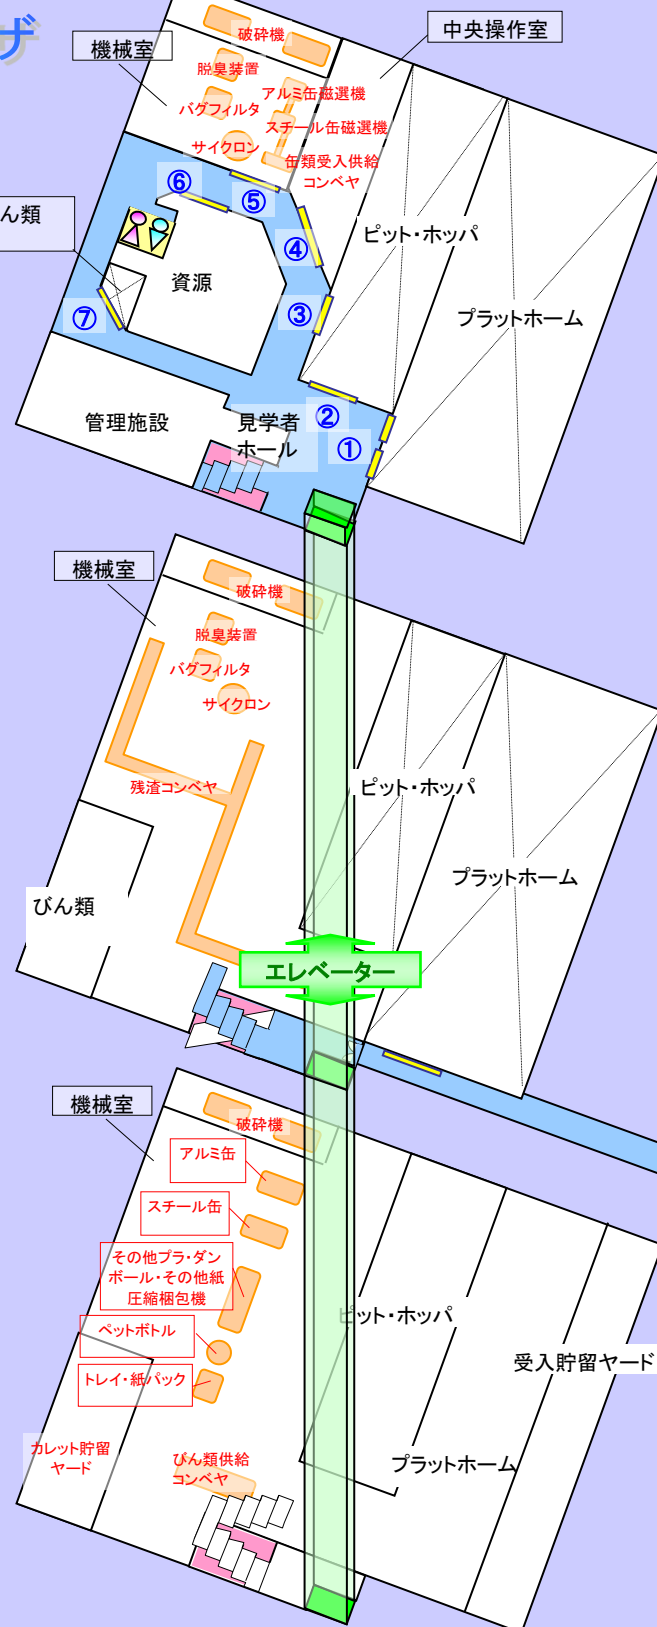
ず

機械室

破砕機

脱臭装置

バグフィルタ

アルミ缶磁選機

スチール缶磁選機

サイクロン

缶類受入供給コンベヤ

中央操作室

ん類

⑥

⑤

④

資源

③

⑦

ピット・ホッパ

プラットホーム

管理施設

見学者ホール

②

①

機械室

破砕機

脱臭装置

バグフィルタ

サイクロン

残渣コンベヤ

ピット・ホッパ

プラットホーム

びん類

エレベーター

機械室

破砕機

アルミ缶

スチール缶

その他プラ・ダンボール・その他紙圧縮梱包機

ペットボトル

トレイ・紙パック

ピット・ホッパ

受入貯留ヤード

カレット貯留ヤード

びん類供給コンベヤ

プラットホーム